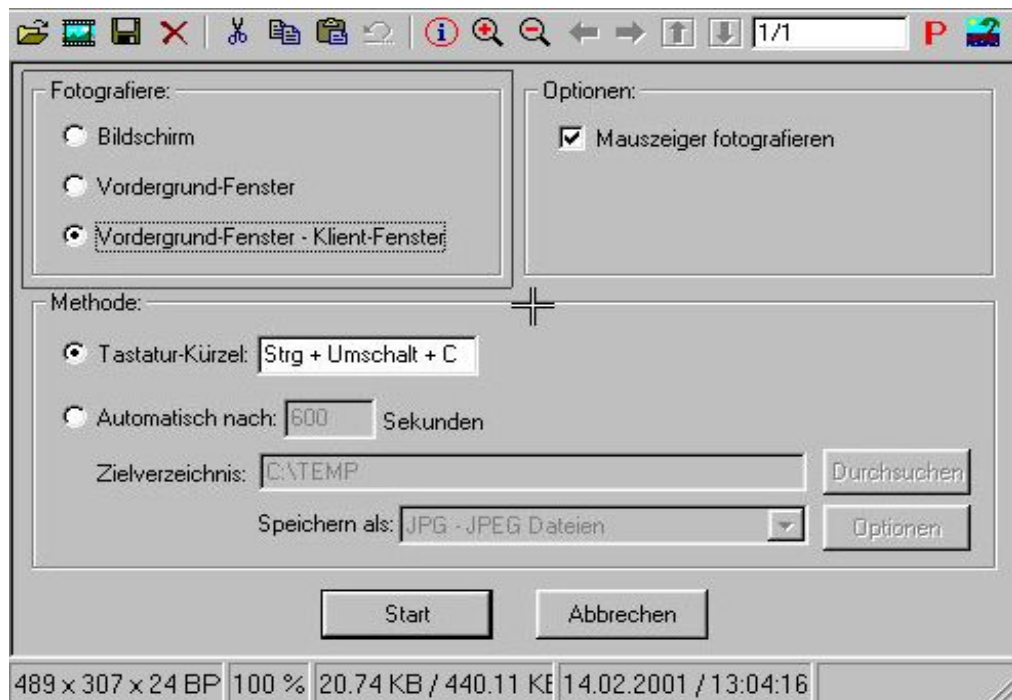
1/1 P

Fotografiere:
Bildschirm
Vordergrund-Fenster
Vordergrund-Fenster - Klient-Fenster

Optionen:
Mauszeiger fotografieren

Methode:
Tastatur-Kürzel: Strg + Umschalt + C
Automatisch nach: 600 Sekunden
Zielverzeichnis: C:\TEMP Durchsuchen
Speichern als: JPG - JPEG Dateien Optionen

Start Abbrechen

489 x 307 x 24 BP | 100 % | 20.74 KB / 440.11 K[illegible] | 14.02.2001 / 13:04:16